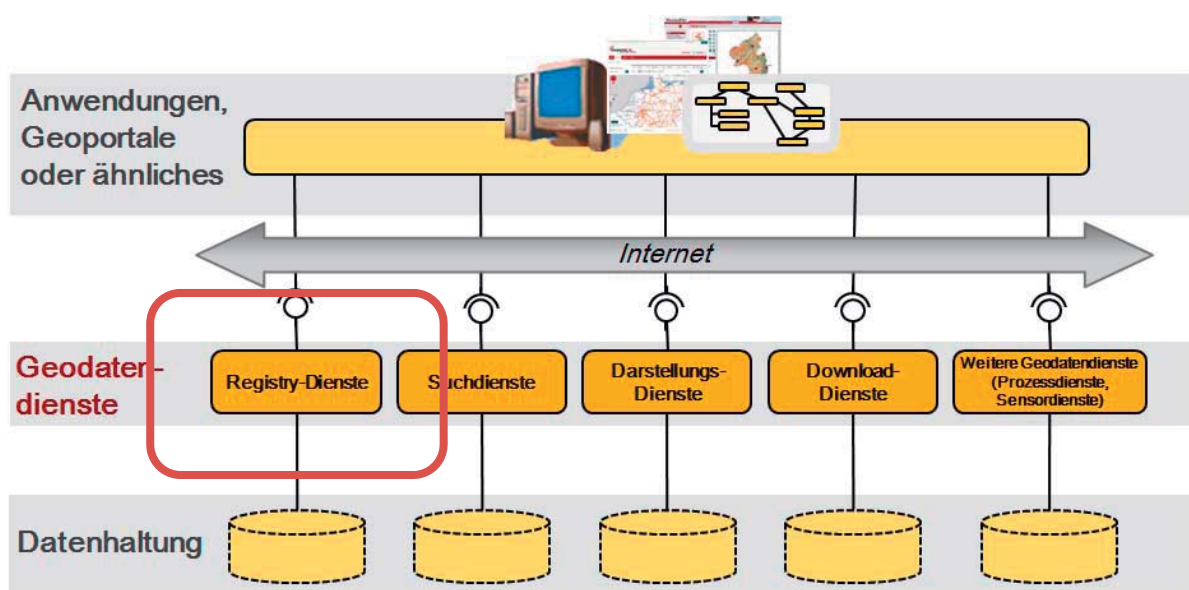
Anwendungen, Geoportale oder ähnliches

Internet

Geodatendienste

Registry-Dienste

Suchdienste

Darstellungs-Dienste

Download-Dienste

Weitere Geodatendienste (Prozessdienste, Sensordienste)

Datenhaltung